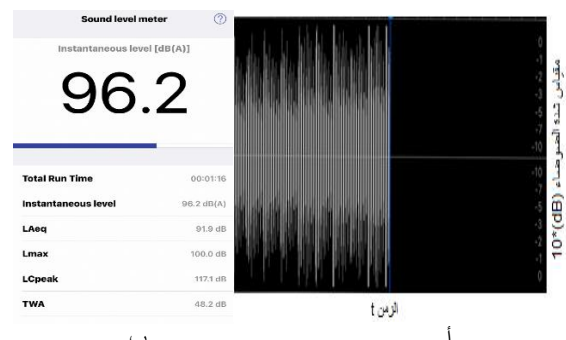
Sound level meter

?

Instantaneous level [dB(A)]

96.2

| | |
|---|---|
| Total Run Time | 00:01:16 |
| Instantaneous level | 96.2 dB(A) |
| LAeq | 91.9 dB |
| Lmax | 100.0 dB |
| LCpeak | 117.1 dB |
| TWA | 48.2 dB |

0
-1
-2
-3
-5
-7
-10
-10
-7
-5
-3
-2
-1
0

مقياس شدة الضوضاء $10^*(dB)$

الزمن t

أ

(ب)